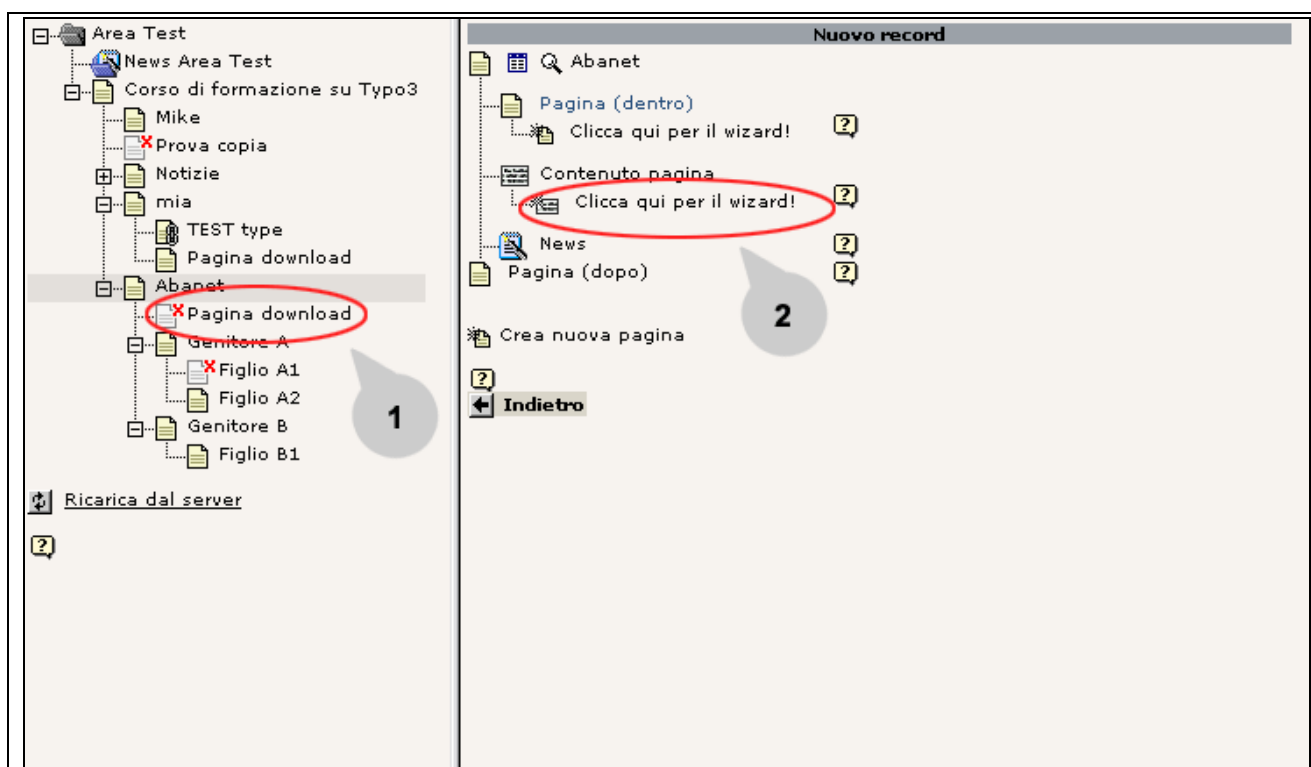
Area Test
News Area Test
Corso di formazione su Typo3
Mike
Prova copia
Notizie
mia
TEST type
Pagina download
Abanet
Pagina download
Genitore A
Figlio A1
Figlio A2
Genitore B
Figlio B1

Ricarica dal server

1

Nuovo record

Abanet
Pagina (dentro)
Clicca qui per il wizard!
Contenuto pagina
Clicca qui per il wizard!
News
Pagina (dopo)

2

Crea nuova pagina

Indietro